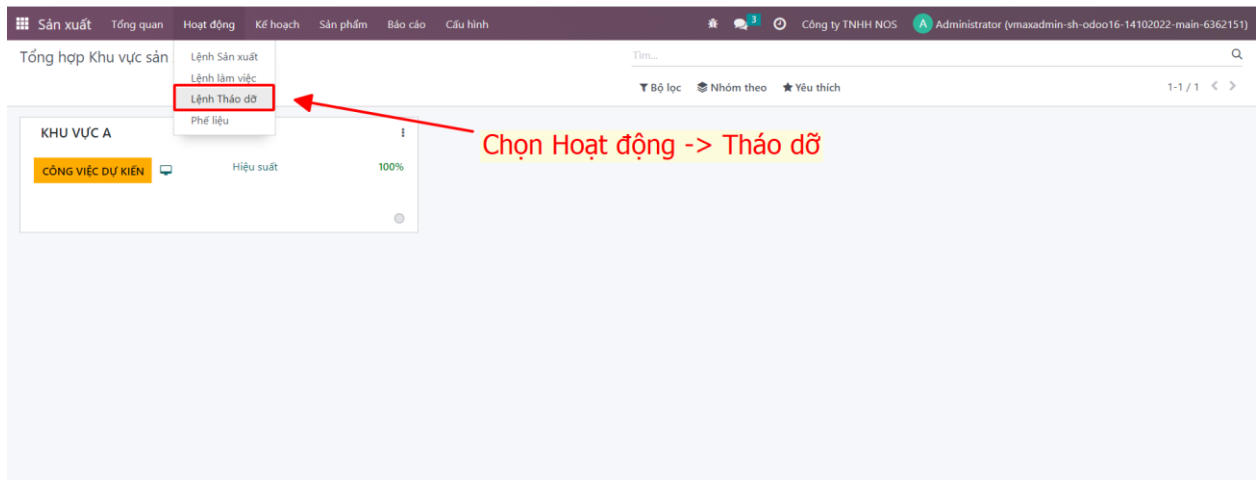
Sản xuất Tổng quan Hoạt động Kế hoạch Sản phẩm Báo cáo Cấu hình

3 Công ty TNHH NOS A Administrator (vmaxadmin-sh-odoo16-14102022-main-6362151)

Tổng hợp Khu vực sản

Lệnh Sản xuất
Lệnh làm việc
Lệnh Tháo dỡ
Phế liệu

Tìm...

Bộ lọc Nhóm theo Yêu thích

1-1 / 1

KHU VỰC A

CÔNG VIỆC DỰ KIẾN

Hiệu suất 100%

Chọn Hoạt động -> Tháo dỡ